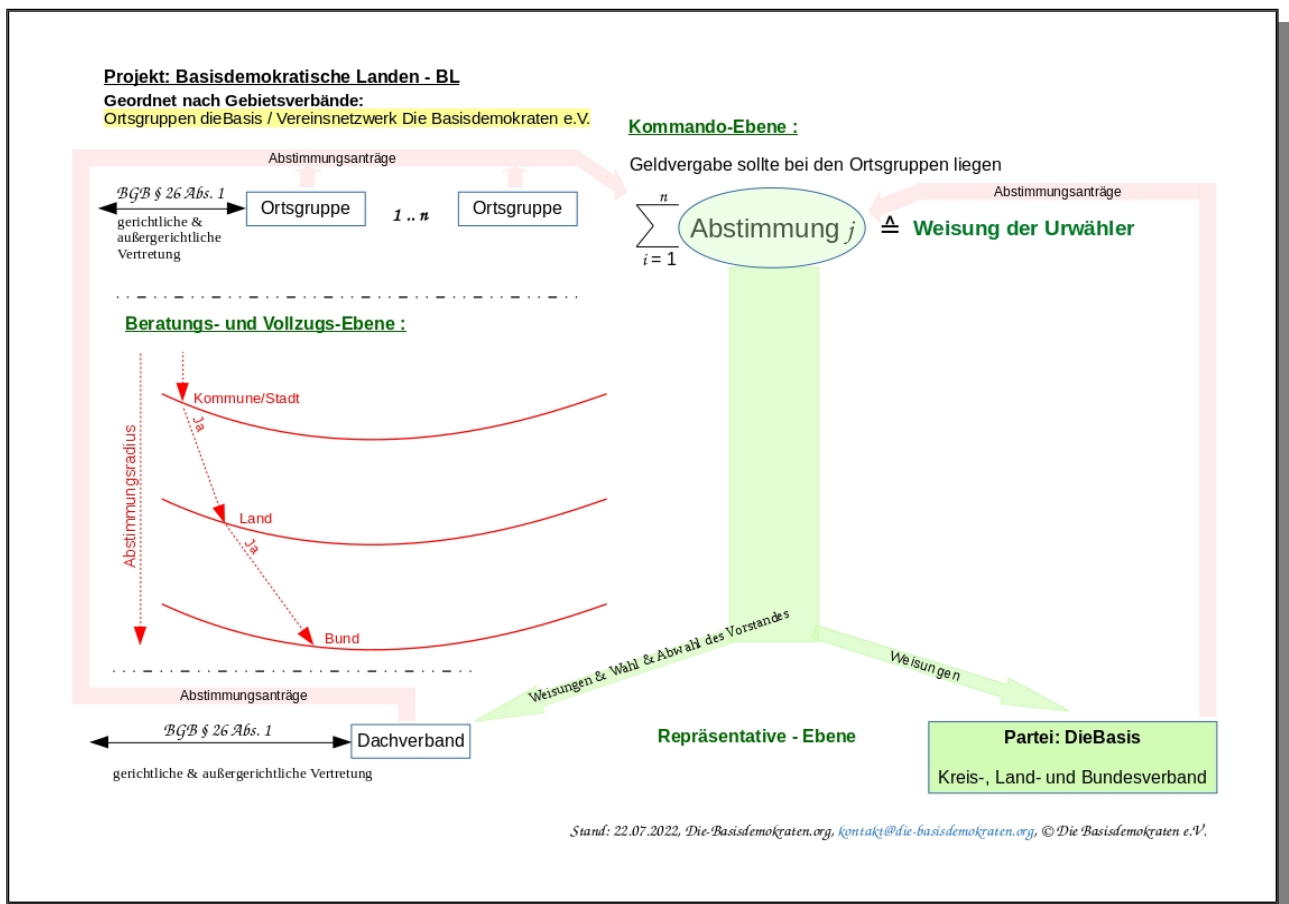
Projekt: Basisdemokratische Landen - BL
Geordnet nach Gebietsverbände:
Ortsgruppen dieBasis / Vereinsnetzwerk Die Basisdemokraten e.V.

Kommando-Ebene :

Abstimmungsanträge

Geldvergabe sollte bei den Ortsgruppen liegen

Abstimmungsanträge

BGB § 26 Abs. 1
gerichtliche & außergerichtliche Vertretung

Ortsgruppe

1 .. n

Ortsgruppe

$\sum_{i=1}^{n}$ Abstimmung $j$ ≙ Weisung der Urwähler

Beratungs- und Vollzugs-Ebene :

Abstimmungsradius

Kommune/Stadt

Ja

Land

Ja

Bund

Abstimmungsanträge

Weisungen & Wahl & Abwahl des Vorstandes

Weisungen

BGB § 26 Abs. 1

Dachverband

gerichtliche & außergerichtliche Vertretung

Repräsentative - Ebene

Partei: DieBasis
Kreis-, Land- und Bundesverband

Stand: 22.07.2022, Die-Basisdemokraten.org, kontakt@die-basisdemokraten.org, © Die Basisdemokraten e.V.